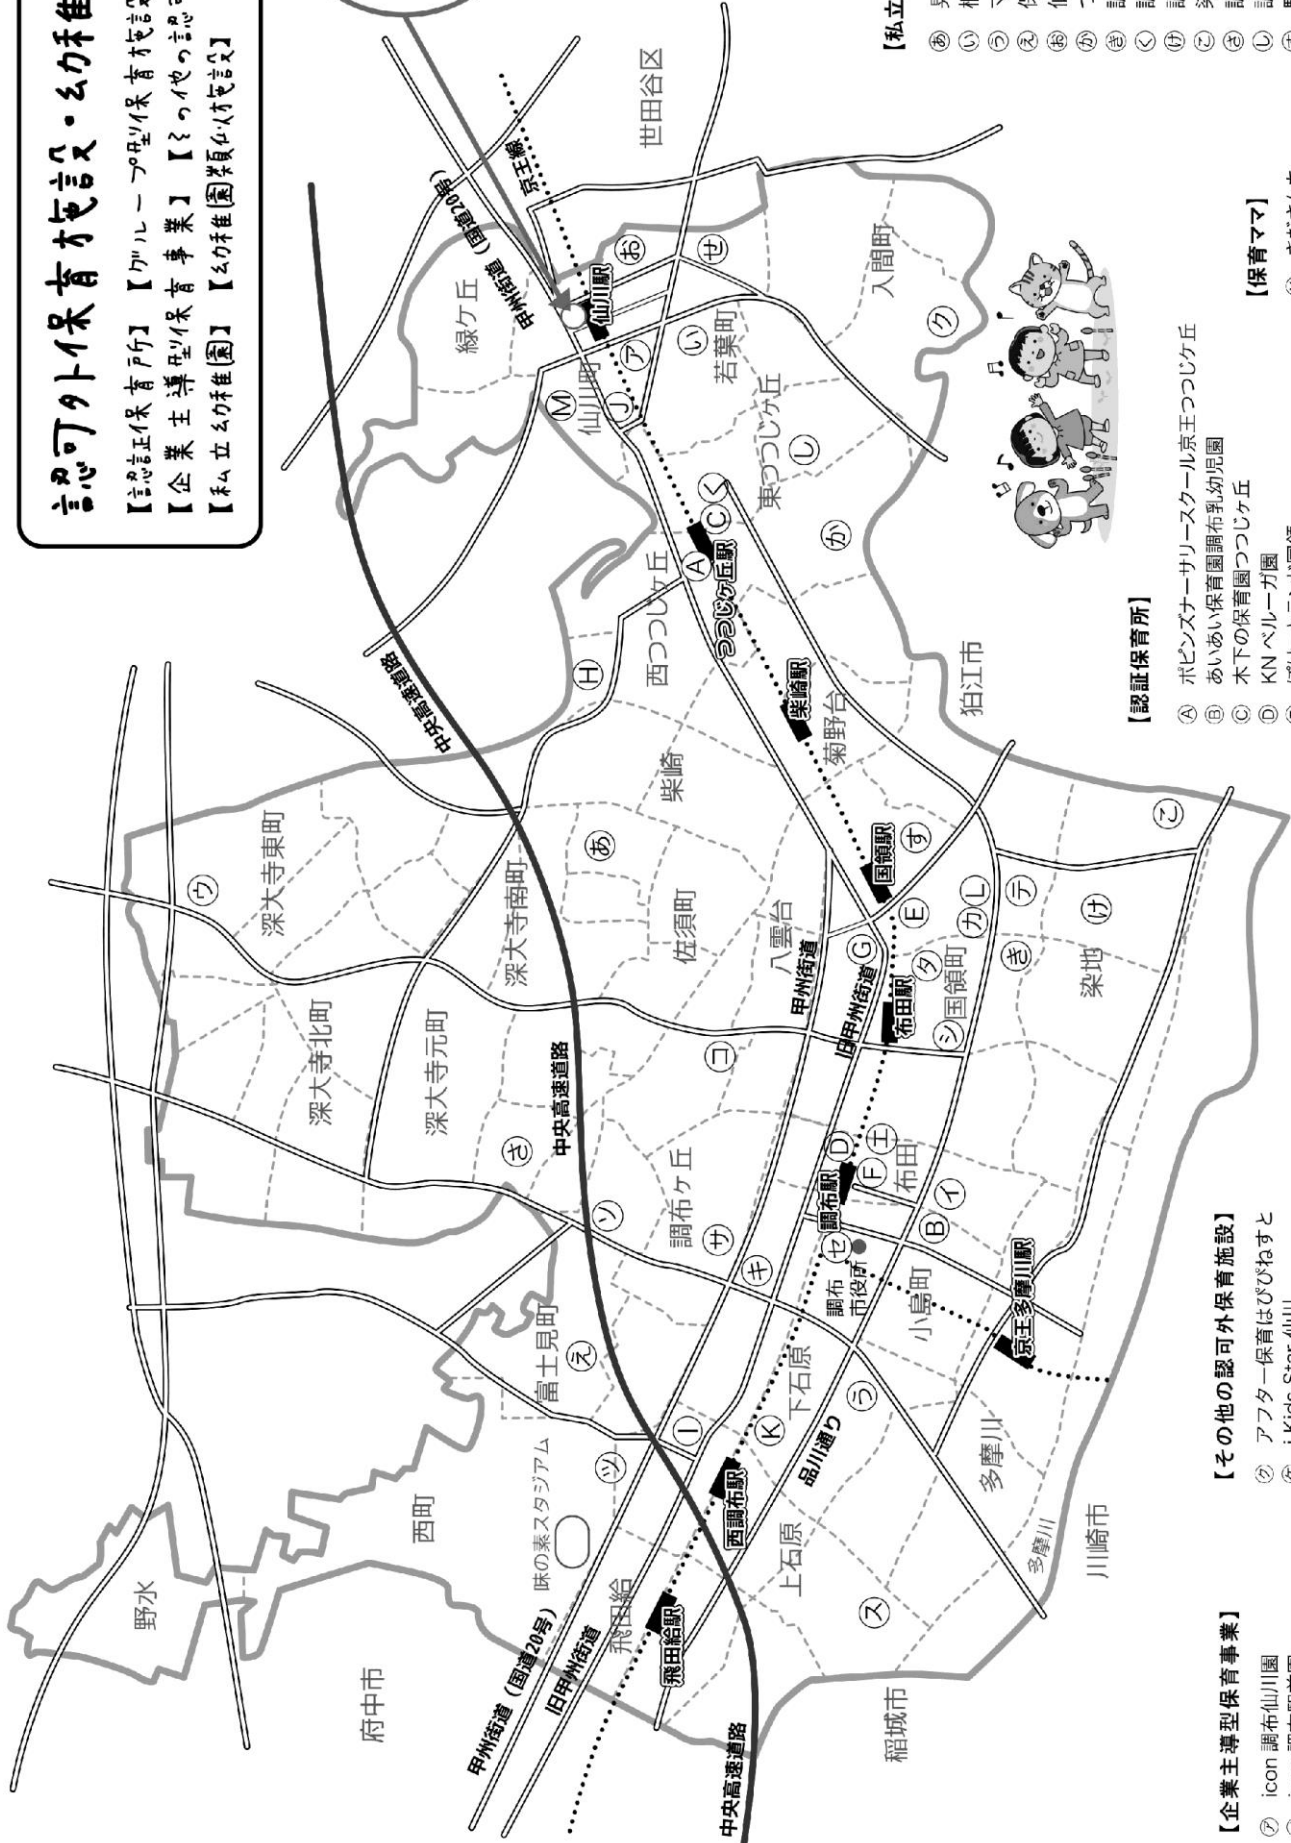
認可外保育施設・幼稚園

【認証保育所】【グループ型小規模保育施設】
【企業主導型保育事業】【その他の認可外保育施設】
【私立幼稚園】【幼稚園類似施設】

世田谷区
狛江市
川崎市
稲城市
府中市
野水
西町
味の素スタジアム
飛田給
上石原
下石原
富士見町
多摩川
小島町
布田
調布ヶ丘
深大寺元町
深大寺北町
深大寺東町
深大寺南町
佐須町
柴崎
八雲台
国領町
染地
菊野台
西つつじヶ丘
東つつじヶ丘
若葉町
入間町
緑ケ丘
仙川町

仙川駅
つつじヶ丘駅
柴崎駅
国領駅
布田駅
調布駅
西調布駅
飛田給駅
京王多摩川駅
調布市役所

京王線
甲州街道（国道20号）
甲州街道
旧甲州街道
中央高速道路
品川通り
多摩川

【認証保育所】
Ⓐ ポピンズナーサリースクール京王つつじヶ丘
Ⓑ あいあい保育園調布乳幼児園
Ⓒ 木下の保育園つつじヶ丘
Ⓓ KN ベルーガ園
Ⓔ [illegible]

【保育ママ】
あ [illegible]

【その他の認可外保育施設】
㋗ アフター保育はぴびねすと
㋘ i Kids Star 仙川

【企業主導型保育事業】
㋐ icon 調布仙川園
㋑ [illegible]

【私立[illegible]
あ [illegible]